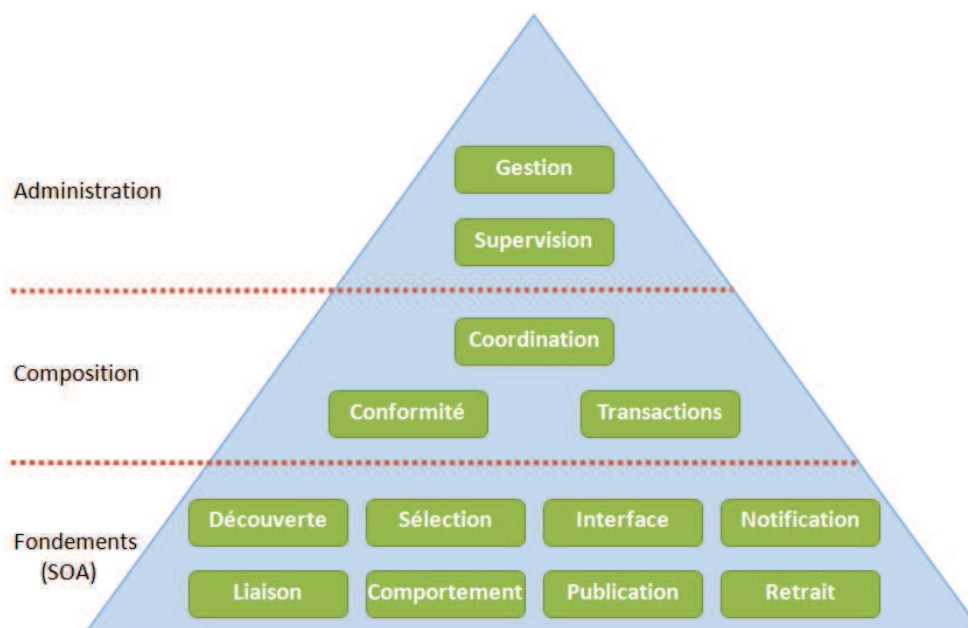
Administration

Gestion

Supervision

Composition

Coordination

Conformité

Transactions

Fondements (SOA)

Découverte

Sélection

Interface

Notification

Liaison

Comportement

Publication

Retrait